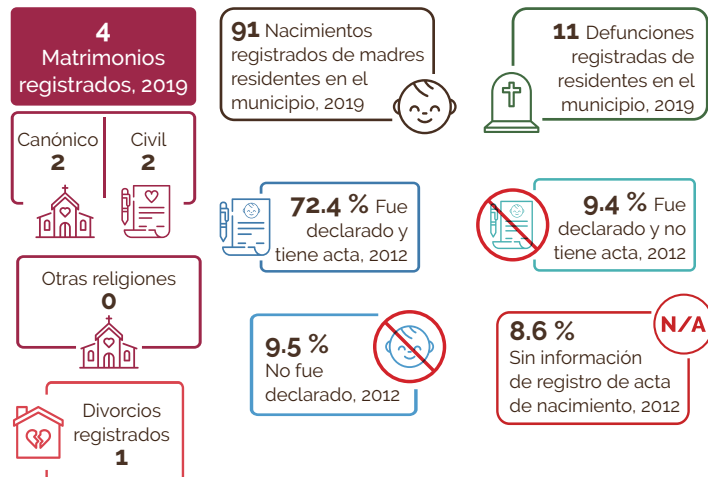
4
Matrimonios registrados, 2019

Canónico
2

Civil
2

Otras religiones
0

Divorcios registrados
1

91 Nacimientos registrados de madres residentes en el municipio, 2019

11 Defunciones registradas de residentes en el municipio, 2019

72.4 % Fue declarado y tiene acta, 2012

9.4 % Fue declarado y no tiene acta, 2012

9.5 % No fue declarado, 2012

8.6 % Sin información de registro de acta de nacimiento, 2012

N/A